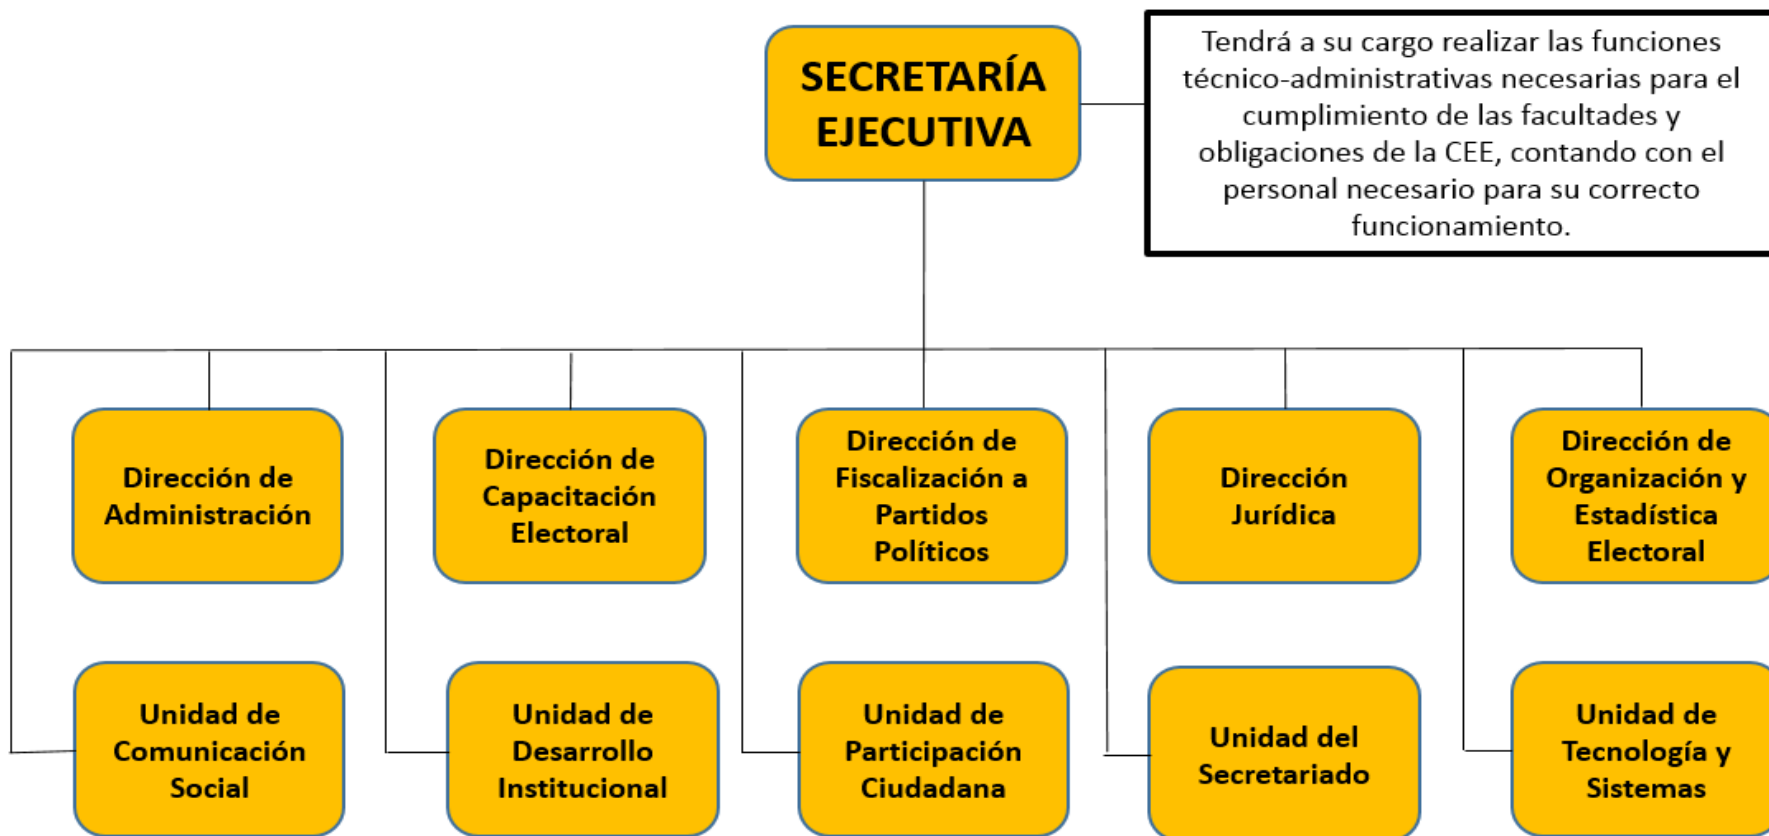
SECRETARÍA EJECUTIVA

Tendrá a su cargo realizar las funciones técnico-administrativas necesarias para el cumplimiento de las facultades y obligaciones de la CEE, contando con el personal necesario para su correcto funcionamiento.

Dirección de Administración

Dirección de Capacitación Electoral

Dirección de Fiscalización a Partidos Políticos

Dirección Jurídica

Dirección de Organización y Estadística Electoral

Unidad de Comunicación Social

Unidad de Desarrollo Institucional

Unidad de Participación Ciudadana

Unidad del Secretariado

Unidad de Tecnología y Sistemas